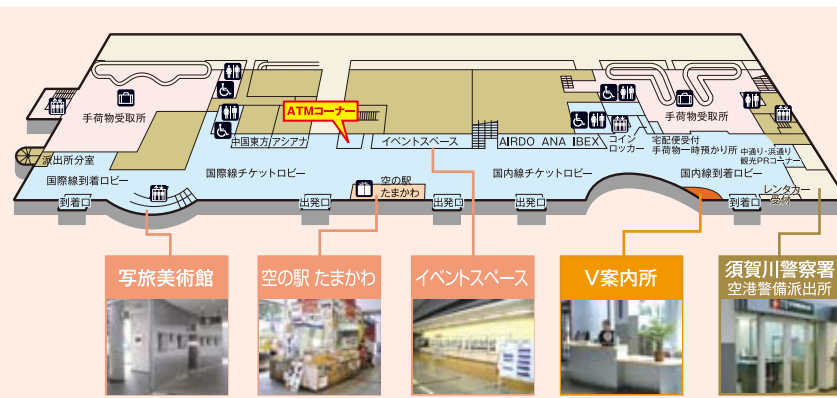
手荷物受取所

派出所分室

国際線到着ロビー

到着口

中国東方 アシアナ

ATMコーナー

イベントスペース

国際線チケットロビー

空の駅 たまかわ

出発口

出発口

出発口

AIRDO ANA IBEX

国内線チケットロビー

コイン ロッカー

宅配便受付 手荷物一時預かり所

中通り・浜通り 観光PRコーナー

手荷物受取所

国内線到着ロビー

到着口

レンタカー 受付

写旅美術館

空の駅 たまかわ

イベントスペース

V案内所

須賀川警察署 空港警備派出所